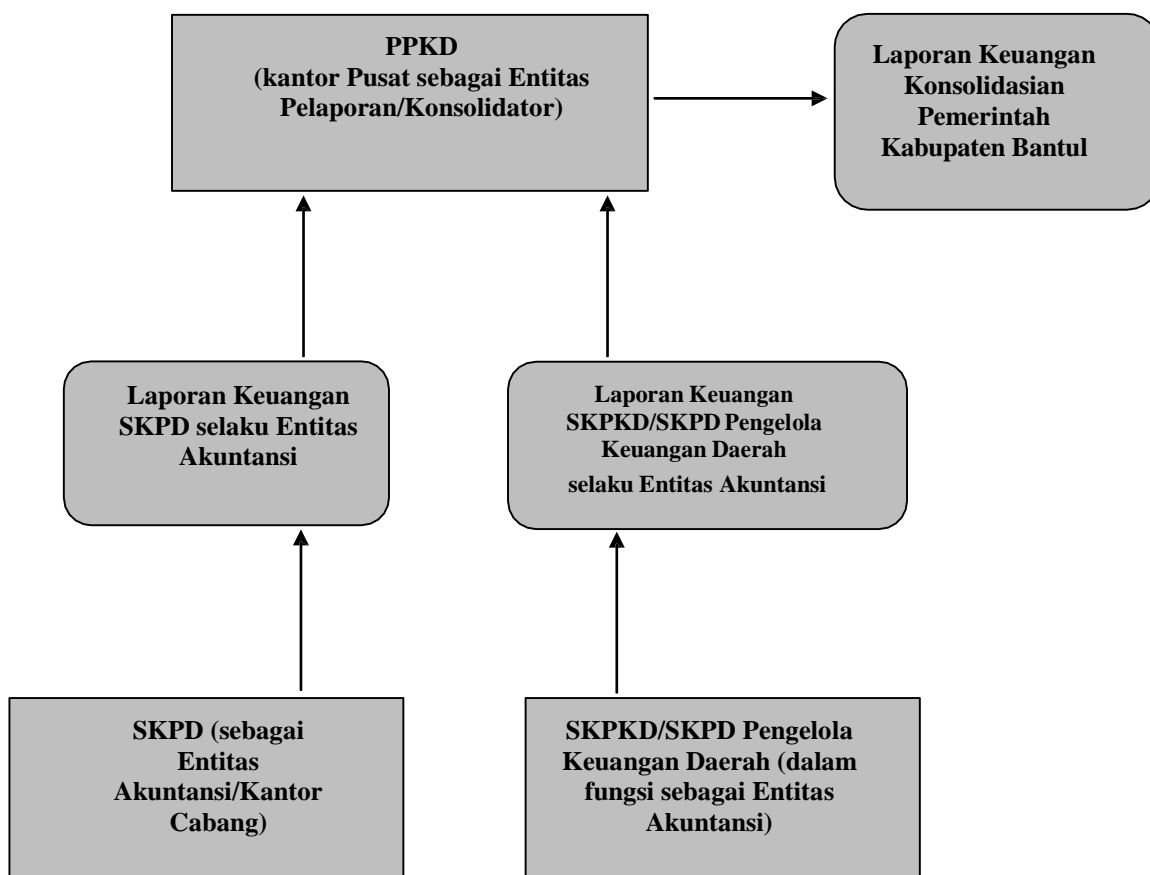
PPKD
(kantor Pusat sebagai Entitas Pelaporan/Konsolidator)

Laporan Keuangan Konsolidasian Pemerintah Kabupaten Bantul

Laporan Keuangan SKPD selaku Entitas Akuntansi

Laporan Keuangan SKPKD/SKPD Pengelola Keuangan Daerah selaku Entitas Akuntansi

SKPD (sebagai Entitas Akuntansi/Kantor Cabang)

SKPKD/SKPD Pengelola Keuangan Daerah (dalam fungsi sebagai Entitas Akuntansi)